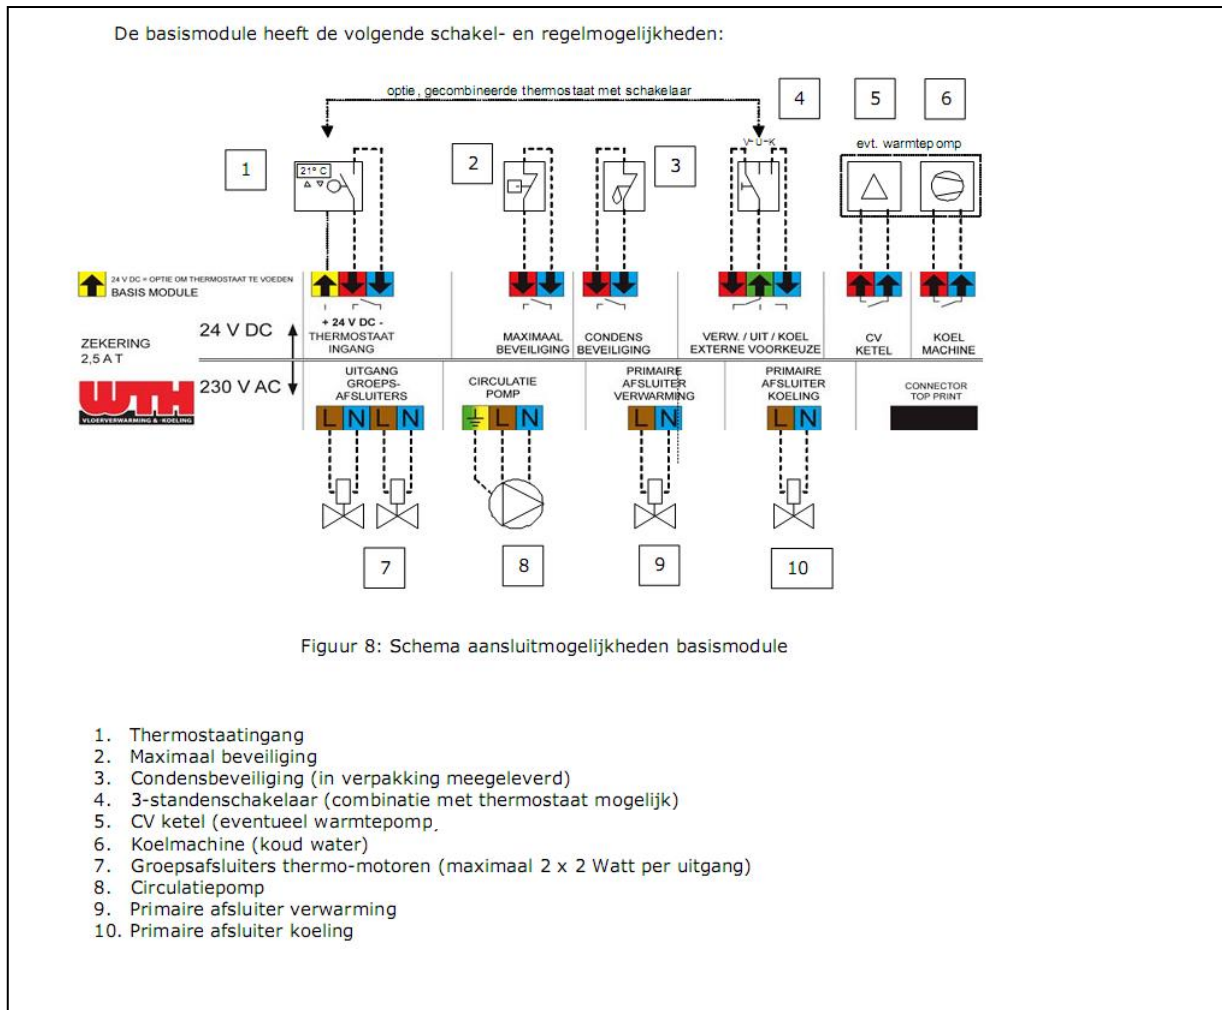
De basismodule heeft de volgende schakel- en regelmogelijkheden:

optie, gecombineerde thermostaat met schakelaar

4

5

6

evt. warmtepomp

1

21° C

2

3

V - U - K

24 V DC = OPTIE OM THERMOSTAAT TE VOEDEN

BASIS MODULE

24 V DC

+ 24 V DC - THERMOSTAAT INGANG

MAXIMAAL BEVEILIGING

CONDENS BEVEILIGING

VERW. / UIT / KOEL EXTERNE VOORKEUZE

CV KETEL

KOEL MACHINE

ZEKERING 2,5 A T

230 V AC

UITGANG GROEPS- AFSLUITERS

CIRCULATIE POMP

PRIMAIRE AFSLUITER VERWARMING

PRIMAIRE AFSLUITER KOELING

CONNECTOR TOP PRINT

WTH VLOERVERWARMING & KOELING

L N L N

L N

L N

L N

7

8

9

10

Figuur 8: Schema aansluitmogelijkheden basismodule

1. Thermostaatingang
2. Maximaal beveiliging
3. Condensbeveiliging (in verpakking meegeleverd)
4. 3-standenschakelaar (combinatie met thermostaat mogelijk)
5. CV ketel (eventueel warmtepomp
6. Koelmachine (koud water)
7. Groepsafsluiters thermo-motoren (maximaal 2 x 2 Watt per uitgang)
8. Circulatiepomp
9. Primaire afsluiter verwarming
10. Primaire afsluiter koeling